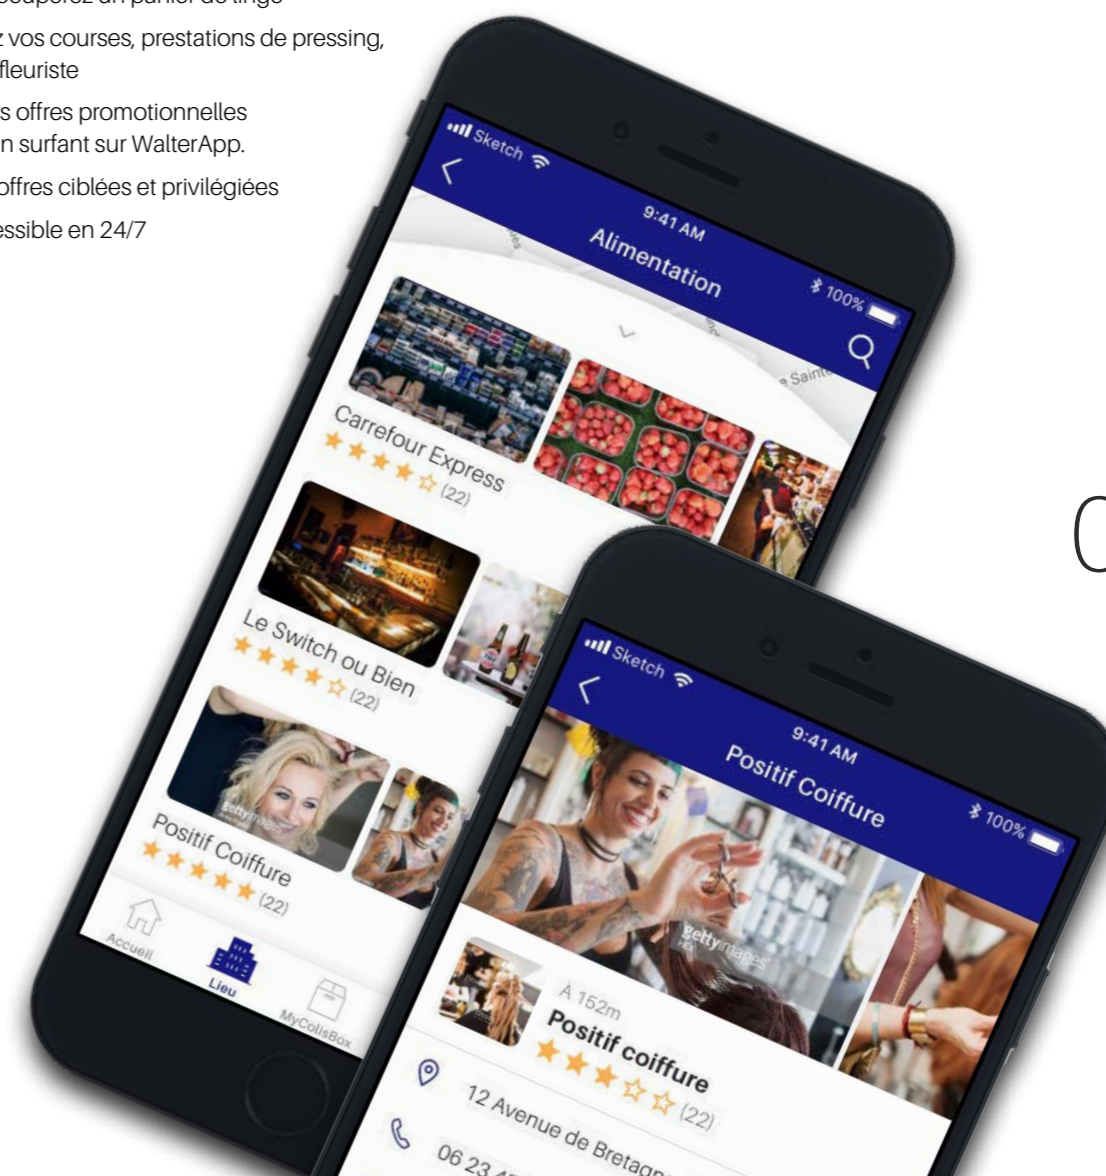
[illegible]cupérez un panier de linge

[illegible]z vos courses, prestations de pressing, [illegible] fleuriste

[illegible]s offres promotionnelles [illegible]n surfant sur WalterApp.

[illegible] offres ciblées et privilégiées

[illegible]essible en 24/7

Sketch

9:41 AM

Alimentation

100%

Carrefour Express

(22)

Le Switch ou Bien

(22)

Positif Coiffure

(22)

Accueil

Lieu

MyColisBox

Sketch

9:41 AM

Positif Coiffure

100%

A 152m

Positif coiffure

(22)

12 Avenue de Bretagn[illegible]

06 23 4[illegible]